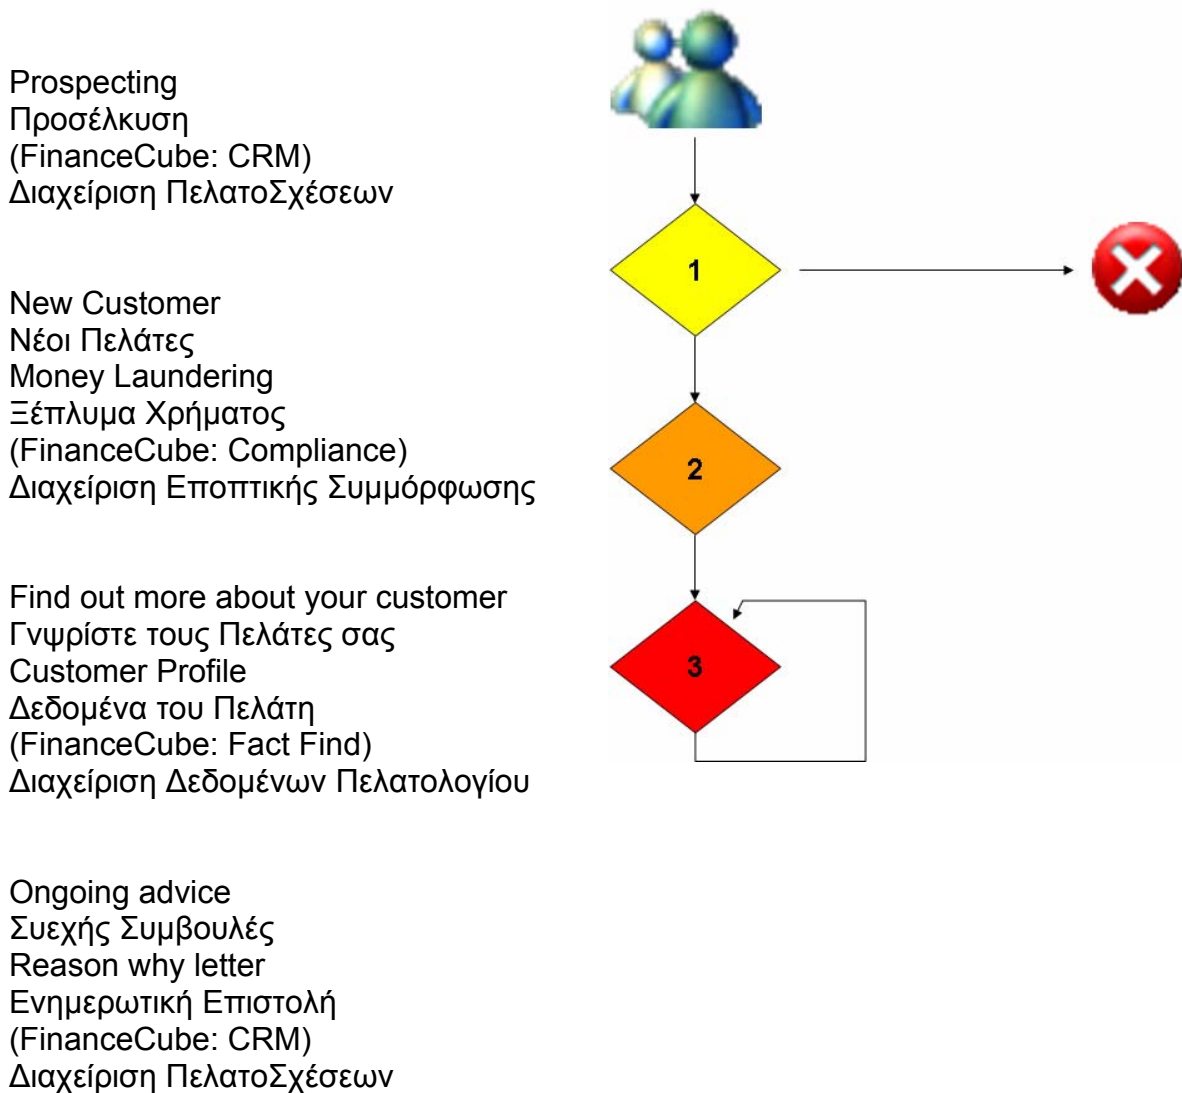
Prospecting
Προσέλκυση
(FinanceCube: CRM)
Διαχείριση ΠελατοΣχέσεων

1

New Customer
Νέοι Πελάτες
Money Laundering
Ξέπλυμα Χρήματος
(FinanceCube: Compliance)
Διαχείριση Εποπτικής Συμμόρφωσης

2

Find out more about your customer
Γνψρίστε τους Πελάτες σας
Customer Profile
Δεδομένα του Πελάτη
(FinanceCube: Fact Find)
Διαχείριση Δεδομένων Πελατολογίου

3

Ongoing advice
Συεχής Συμβουλές
Reason why letter
Ενημερωτική Επιστολή
(FinanceCube: CRM)
Διαχείριση ΠελατοΣχέσεων